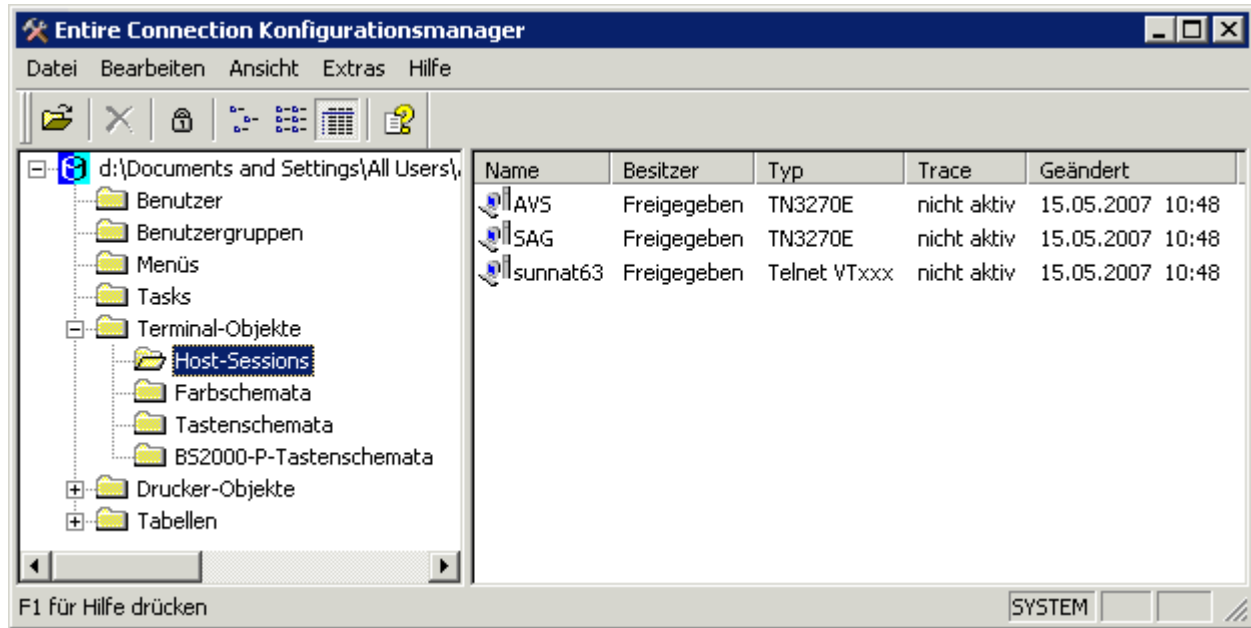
Entire Connection Konfigurationsmanager

Datei Bearbeiten Ansicht Extras Hilfe

d:\Documents and Settings\All Users\
Benutzer
Benutzergruppen
Menüs
Tasks
Terminal-Objekte
Host-Sessions
Farbschemata
Tastenschemata
BS2000-P-Tastenschemata
Drucker-Objekte
Tabellen

| Name | Besitzer | Typ | Trace | Geändert |
|---|---|---|---|---|
| AVS | Freigegeben | TN3270E | nicht aktiv | 15.05.2007 10:48 |
| SAG | Freigegeben | TN3270E | nicht aktiv | 15.05.2007 10:48 |
| sunnat63 | Freigegeben | Telnet VTxxx | nicht aktiv | 15.05.2007 10:48 |

F1 für Hilfe drücken

SYSTEM